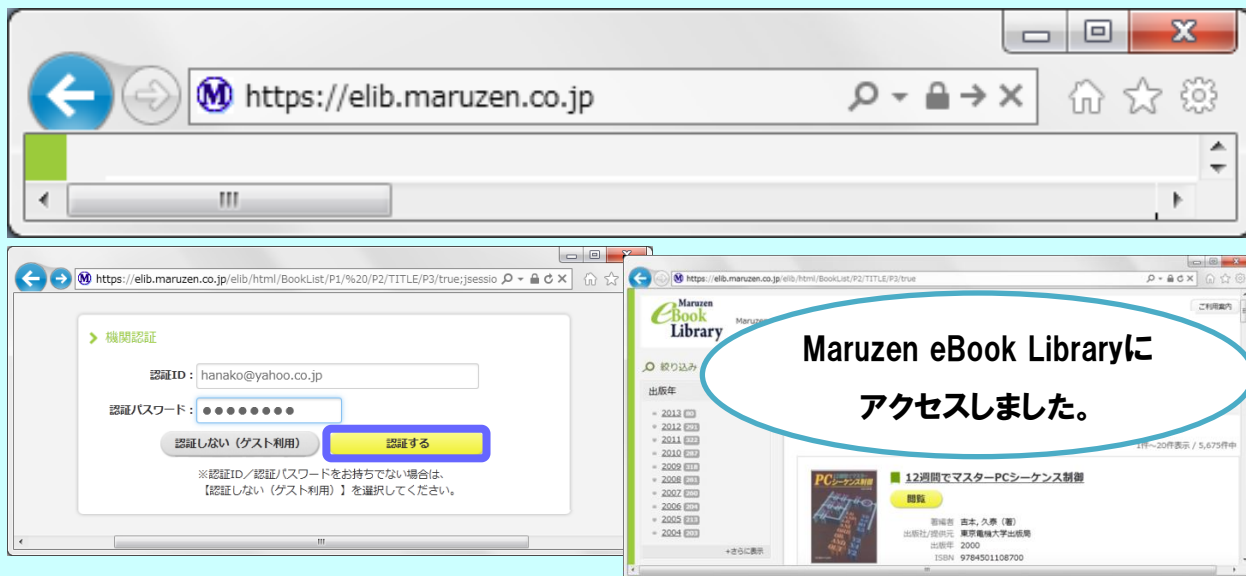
https://elib.maruzen.co.jp

https://elib.maruzen.co.jp/elib/html/BookList/P1/%20/P2/TITLE/P3/true;jsessio

機関認証

認証ID： hanako@yahoo.co.jp

認証パスワード： ●●●●●●●●

認証しない（ゲスト利用）

認証する

※認証ID／認証パスワードをお持ちでない場合は、【認証しない（ゲスト利用）】を選択してください。

https://elib.maruzen.co.jp/elib/html/BookList/P2/TITLE/P3/true

Maruzen eBook Library

ご利用案内

絞り込み

出版年

2013
2012
2011
2010
2009
2008
2007
2006
2005
2004

+さらに表示

Maruzen eBook Libraryに アクセスしました。

1件～20件表示 / 5,675件中

12週間でマスターPCシーケンス制御

閲覧

著者 吉本, 久泰（著）
出版社/提供元 東京電機大学出版局
出版年 2000
ISBN 9784501108700